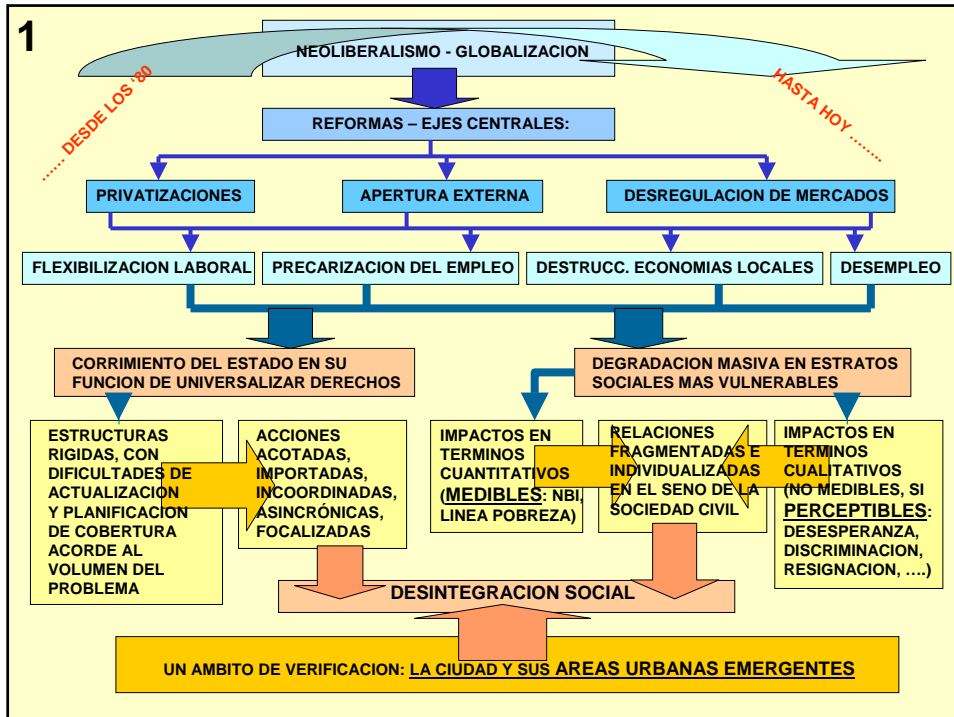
1

NEOLIBERALISMO - GLOBALIZACION

…… DESDE LOS '80

HASTA HOY ……

REFORMAS – EJES CENTRALES:

PRIVATIZACIONES

APERTURA EXTERNA

DESREGULACION DE MERCADOS

FLEXIBILIZACION LABORAL

PRECARIZACION DEL EMPLEO

DESTRUCC. ECONOMIAS LOCALES

DESEMPLEO

CORRIMIENTO DEL ESTADO EN SU FUNCION DE UNIVERSALIZAR DERECHOS

DEGRADACION MASIVA EN ESTRATOS SOCIALES MAS VULNERABLES

ESTRUCTURAS RIGIDAS, CON DIFICULTADES DE ACTUALIZACION Y PLANIFICACION DE COBERTURA ACORDE AL VOLUMEN DEL PROBLEMA

ACCIONES ACOTADAS, IMPORTADAS, INCOORDINADAS, ASINCRÓNICAS, FOCALIZADAS

IMPACTOS EN TERMINOS CUANTITATIVOS (MEDIBLES: NBI, LINEA POBREZA)

RELACIONES FRAGMENTADAS E INDIVIDUALIZADAS EN EL SENO DE LA SOCIEDAD CIVIL

IMPACTOS EN TERMINOS CUALITATIVOS (NO MEDIBLES, SI PERCEPTIBLES: DESESPERANZA, DISCRIMINACION, RESIGNACION, ….)

DESINTEGRACION SOCIAL

UN AMBITO DE VERIFICACION: LA CIUDAD Y SUS AREAS URBANAS EMERGENTES